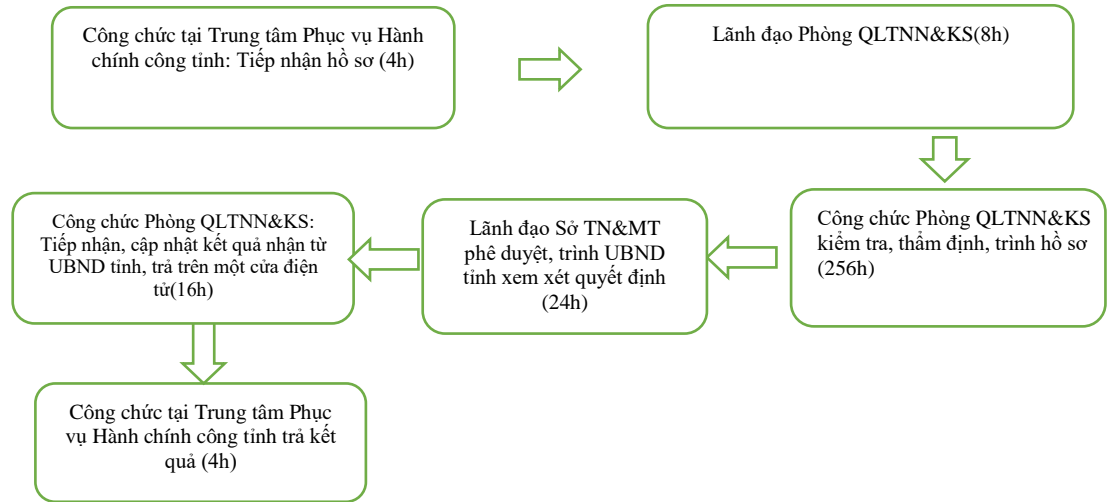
Công chức tại Trung tâm Phục vụ Hành chính công tỉnh: Tiếp nhận hồ sơ (4h)

Lãnh đạo Phòng QLTNN&KS(8h)

Công chức Phòng QLTNN&KS kiểm tra, thẩm định, trình hồ sơ (256h)

Lãnh đạo Sở TN&MT phê duyệt, trình UBND tỉnh xem xét quyết định (24h)

Công chức Phòng QLTNN&KS: Tiếp nhận, cập nhật kết quả nhận từ UBND tỉnh, trả trên một cửa điện tử(16h)

Công chức tại Trung tâm Phục vụ Hành chính công tỉnh trả kết quả (4h)